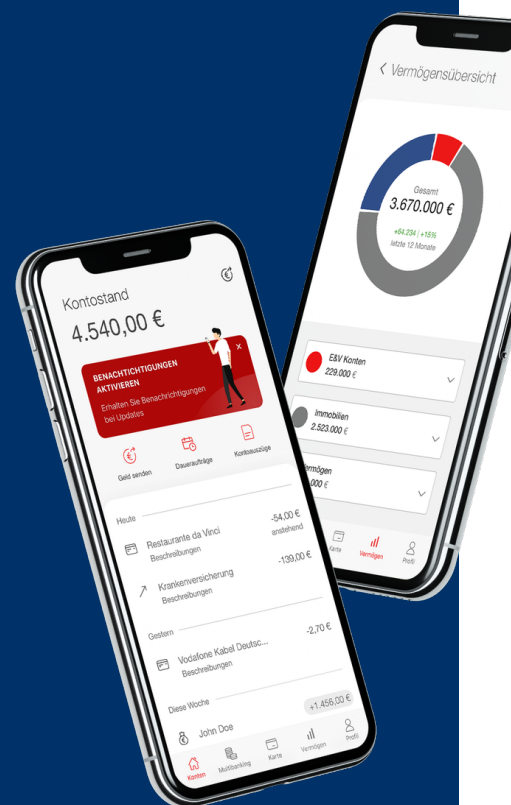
Vermögensübersicht

Gesamt
3.670.000 €
+64.234 | +15%
letzte 12 Monate

E&V Konten
229.000 €

Immobilien
2.523.000 €

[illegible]rmögen
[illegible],000 €

Karte
Vermögen
Profil

Kontostand
4.540,00 €

BENACHTICHTIGUNGEN AKTIVIEREN
Erhalten Sie Benachrichtigungen bei Updates

Geld senden
Daueraufträge
Kontoauszüge

Heute

Restaurante da Vinci
Beschreibungen
-54,00 €
anstehend

Krankenversicherung
Beschreibungen
-139,00 €

Gestern

Vodafone Kabel Deutsc...
Beschreibungen
-2,70 €

Diese Woche
+1.456,00 €

John Doe

Konten
Multibanking
Karte
Vermögen
Profil